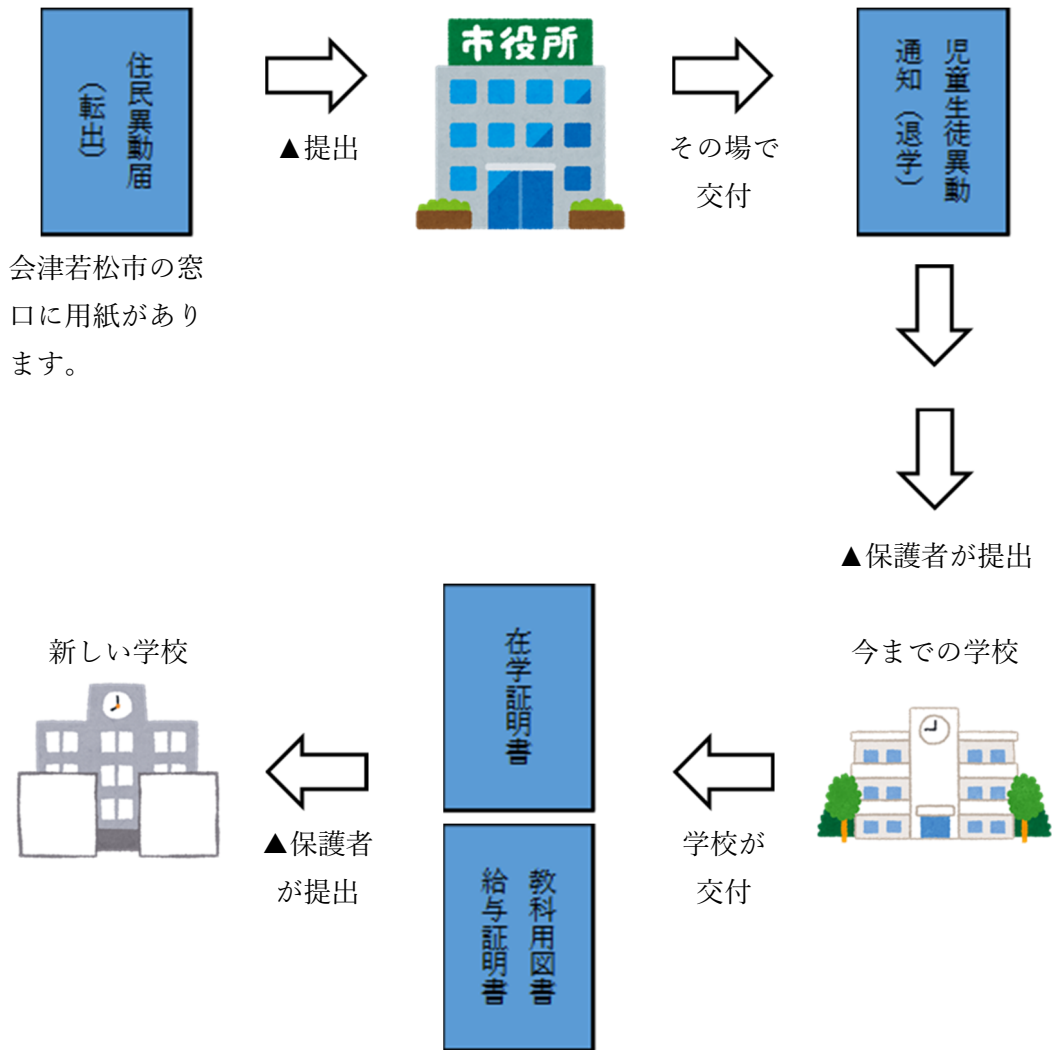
住民異動届
（転出）

会津若松市の窓口に用紙があります。

▲提出

市役所

その場で交付

児童生徒異動通知（退学）

▲保護者が提出

今までの学校

学校が交付

在学証明書

教科用図書給与証明書

▲保護者が提出

新しい学校